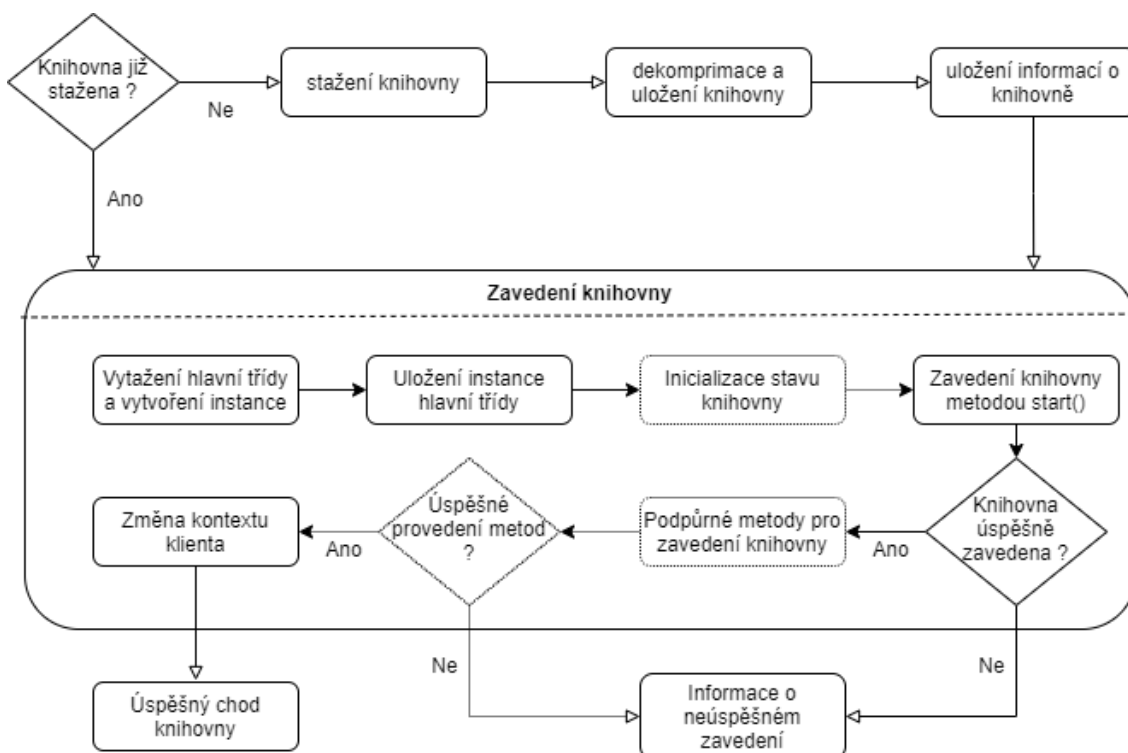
Knihovna již stažena ?

Ne

stažení knihovny

dekomprimace a uložení knihovny

uložení informací o knihovně

Ano

Zavedení knihovny

Vytažení hlavní třídy a vytvoření instance

Uložení instance hlavní třídy

Inicializace stavu knihovny

Zavedení knihovny metodou start()

Knihovna úspěšně zavedena ?

Ano

Podpůrné metody pro zavedení knihovny

Úspěšné provedení metod ?

Ano

Změna kontextu klienta

Ne

Ne

Úspěšný chod knihovny

Informace o neúspěšném zavedení